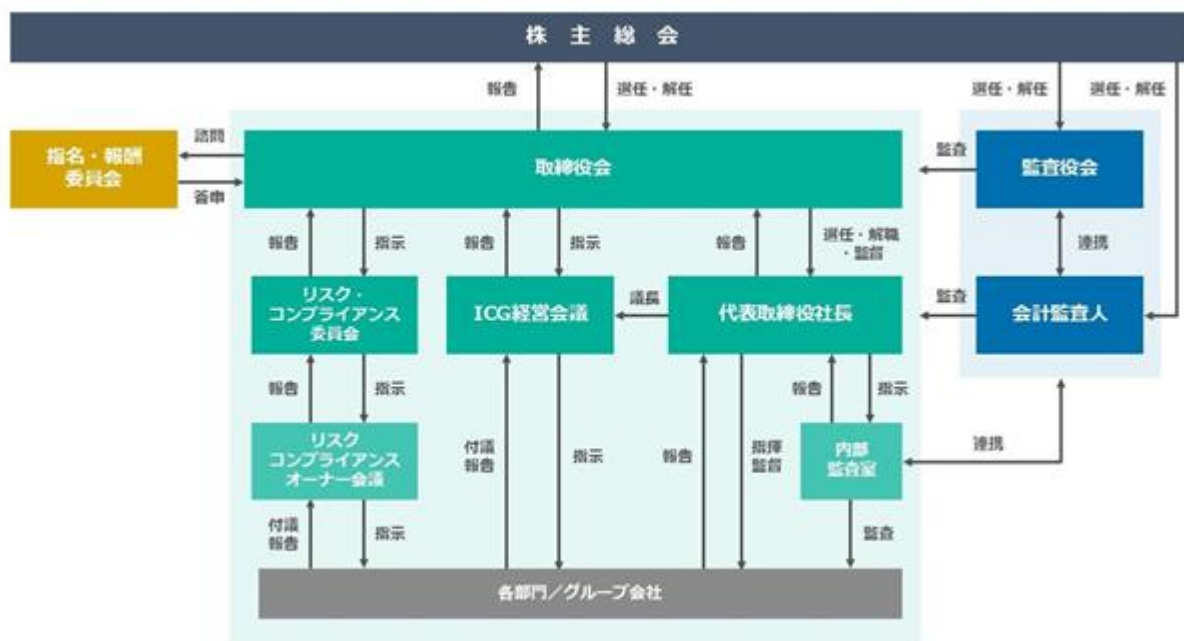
株主総会

報告
選任・解任
選任・解任
選任・解任

諮問
答申
指名・報酬委員会

取締役会

監査
監査役会

報告
指示
報告
指示
報告
選任・解職・監督

連携

リスク・コンプライアンス委員会

ICG経営会議

議長

代表取締役社長

監査
会計監査人

報告
指示
報告
指示

リスクコンプライアンスオーナー会議

付議報告
指示
報告
指揮監督

内部監査室

連携

付議報告
指示
監査

各部門／グループ会社